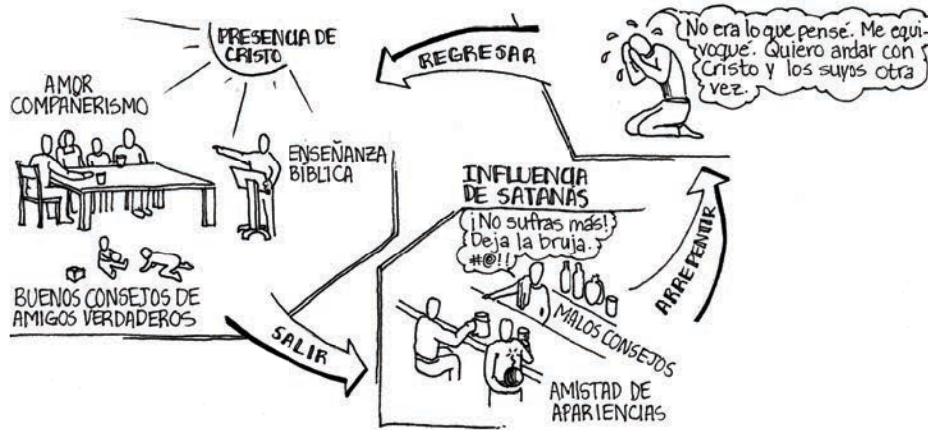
PRESENCIA DE CRISTO

REGRESAR

No era lo que pensé. Me equivoqué. Quiero andar con Cristo y los suyos otra vez.

AMOR COMPAÑERISMO

ENSEÑANZA BIBLICA

INFLUENCIA DE SATANÁS

¡No sufras más! Deja la bruja. #©!!

ARREPENTIR

BUENOS CONSEJOS DE AMIGOS VERDADEROS

SALIR

MALOS CONSEJOS

AMISTAD DE APARIENCIAS